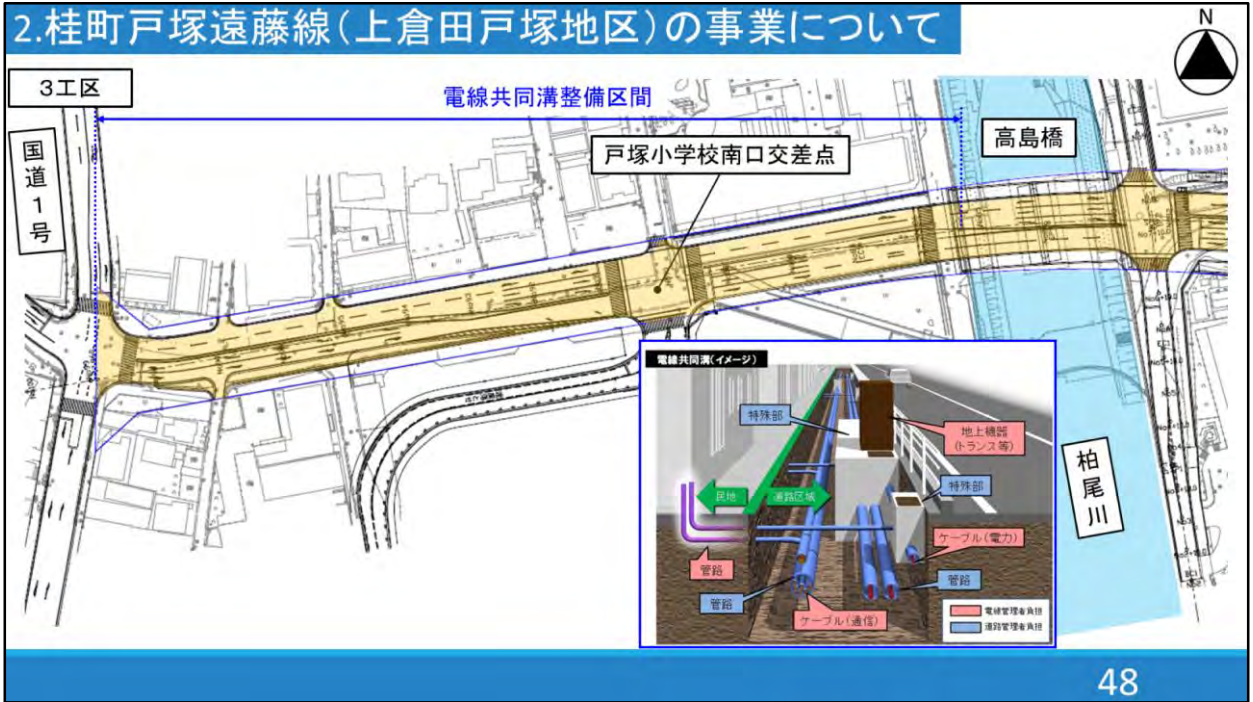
2.桂町戸塚遠藤線(上倉田戸塚地区)の事業について

N

3工区

電線共同溝整備区間

国道1号

高島橋

戸塚小学校南口交差点

電線共同溝(イメージ)

特殊部

地上機器(トランス等)

民地

道路区域

特殊部

ケーブル(電力)

管路

管路

管路

ケーブル(通信)

電線管理者負担

道路管理者負担

柏尾川

48